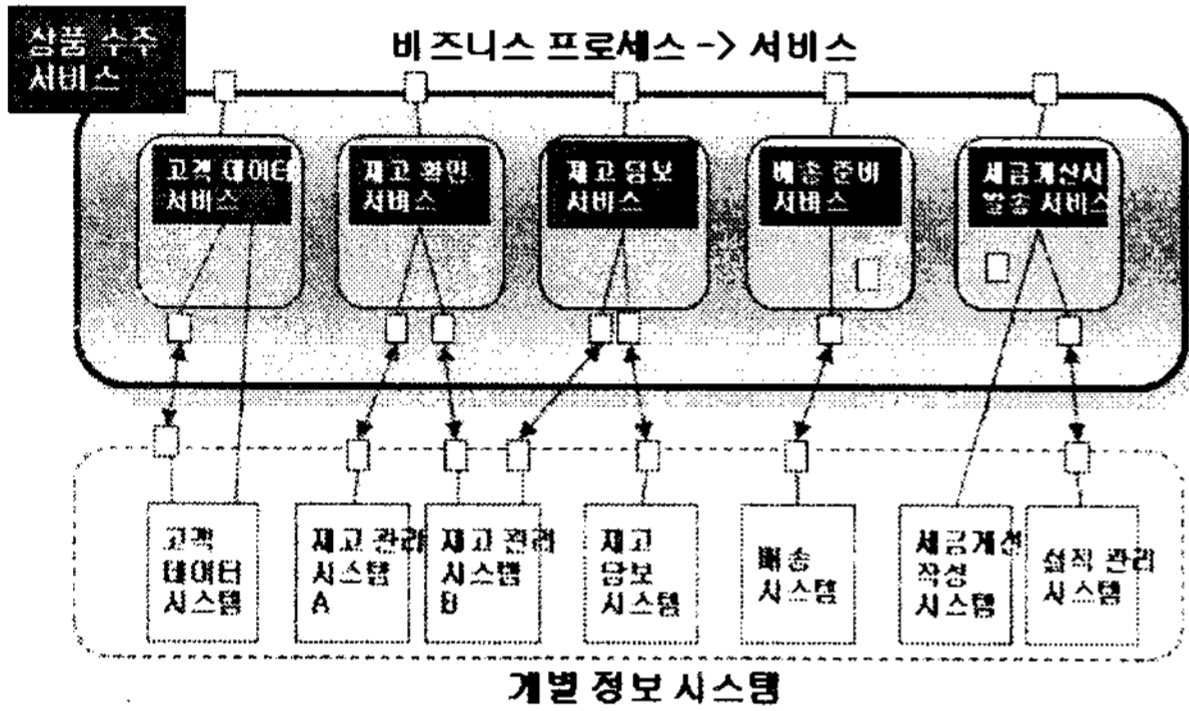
상품 수주 서비스

비즈니스 프로세스 -> 서비스

고객 데이터 서비스

재고 확인 서비스

재고 담보 서비스

배송 준비 서비스

세금계산서 발송 서비스

고객 데이터 시스템

재고 관리 시스템 A

재고 관리 시스템 B

재고 담보 시스템

배송 시스템

세금계산서 작성 시스템

실적 관리 시스템

개별 정보 시스템